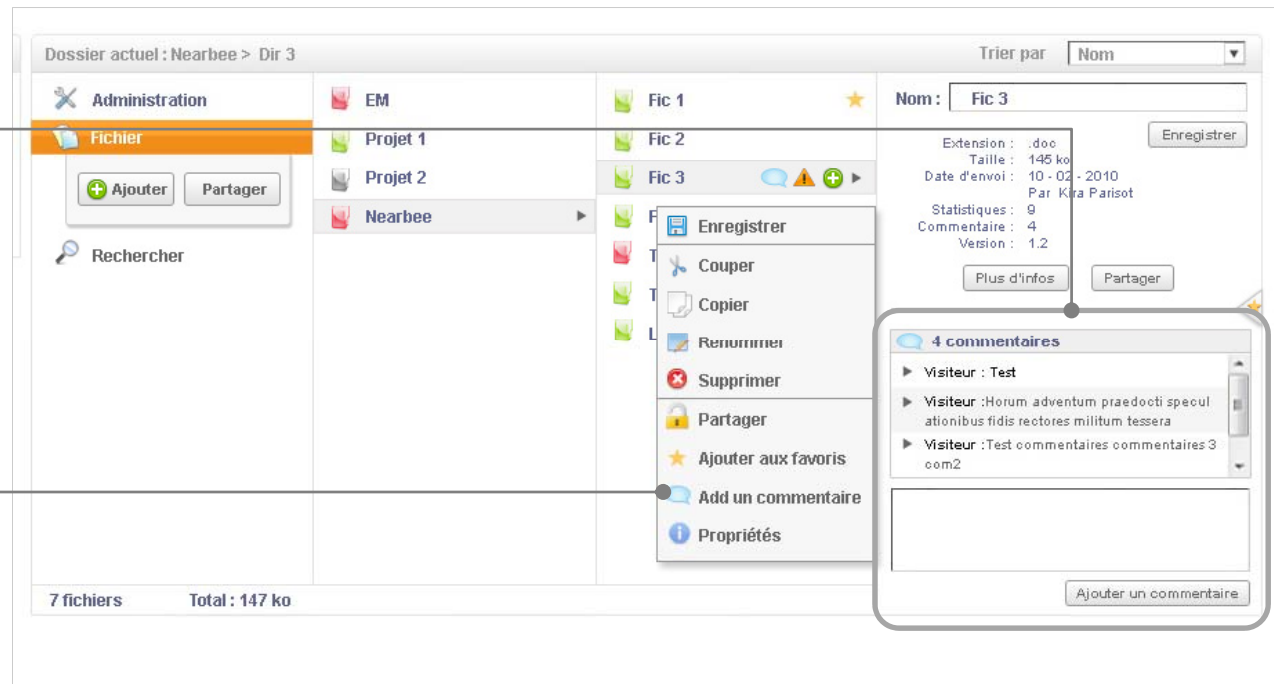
Dossier actuel : Nearbee > Dir 3

Trier par Nom

Administration

Fichier

Ajouter Partager

Rechercher

EM

Projet 1

Projet 2

Nearbee

Fic 1

Fic 2

Fic 3

F

T

T

L

Enregistrer

Couper

Copier

Renommer

Supprimer

Partager

Ajouter aux favoris

Add un commentaire

Propriétés

Nom : Fic 3

Enregistrer

Extension : .doc
Taille : 145 ko
Date d'envoi : 10 - 02 - 2010
Par Kira Parisot
Statistiques : 9
Commentaire : 4
Version : 1.2

Plus d'infos Partager

4 commentaires

Visiteur : Test

Visiteur :Horum adventum praedocti speculationibus fidis rectores militum tessera

Visiteur :Test commentaires commentaires 3 com2

Ajouter un commentaire

7 fichiers Total : 147 ko